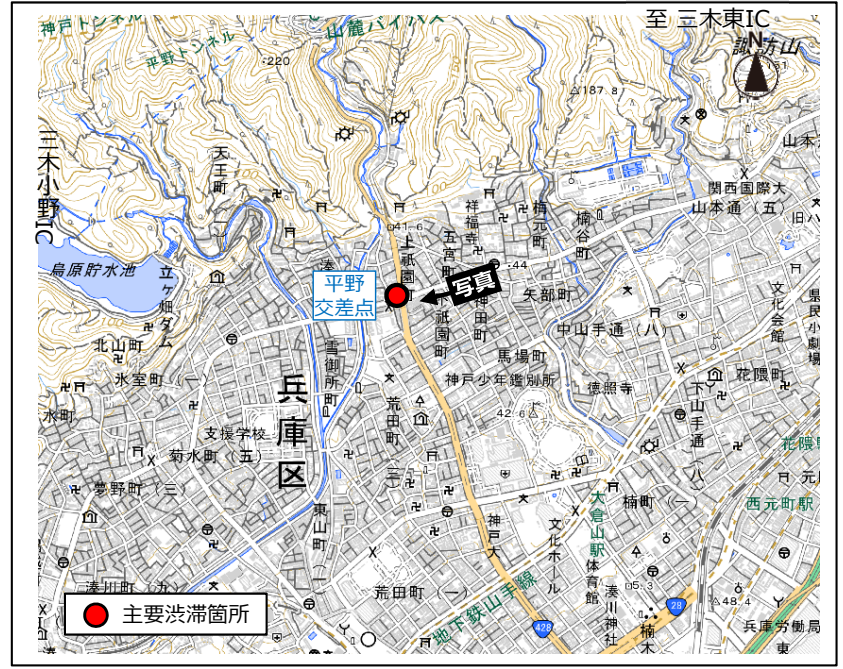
至 三木東IC
神戸トンネル
山麓バイパス
平野トンネル
220
諏訪山
N
187.8
三木小野IC
天王町
烏原貯水池
立ケ畑ダム
祥福寺
五宮町
上祇園町
楠谷町
山本通(五)
関西国際大
山本通
44
41.6
平野交差点
写真
矢部町
祇園町
神田町
中山手通(八)
文化会館
北山町
雪御所町
馬場町
神戸少年鑑別所
徳照寺
花隈町
氷室町(一)
兵庫区
荒田町
下山手通(八)
42.6
水町
支援学校
菊水町(五)
夢野町(三)
東山町
神戸大
文化ホール
大倉山駅
楠町(一)
西元町駅
花隈駅
元町
湊川町(九)
体育館
湊川神社
荒田町(一)
地下鉄山手線
428
28
48.4
兵庫労働局
主要渋滞箇所